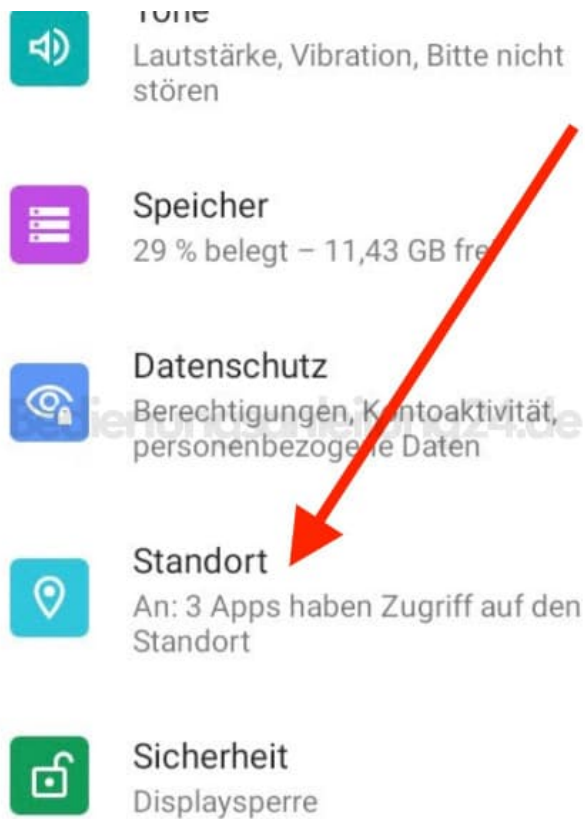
Töne
Lautstärke, Vibration, Bitte nicht stören

Speicher
29 % belegt – 11,43 GB fr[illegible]

Datenschutz
Berechtigungen, K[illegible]ontoaktivität, personenbezoge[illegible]e Daten

Bedienungsanleitung24.de

Standort
An: 3 Apps haben Zugriff auf den Standort

Sicherheit
Displaysperre